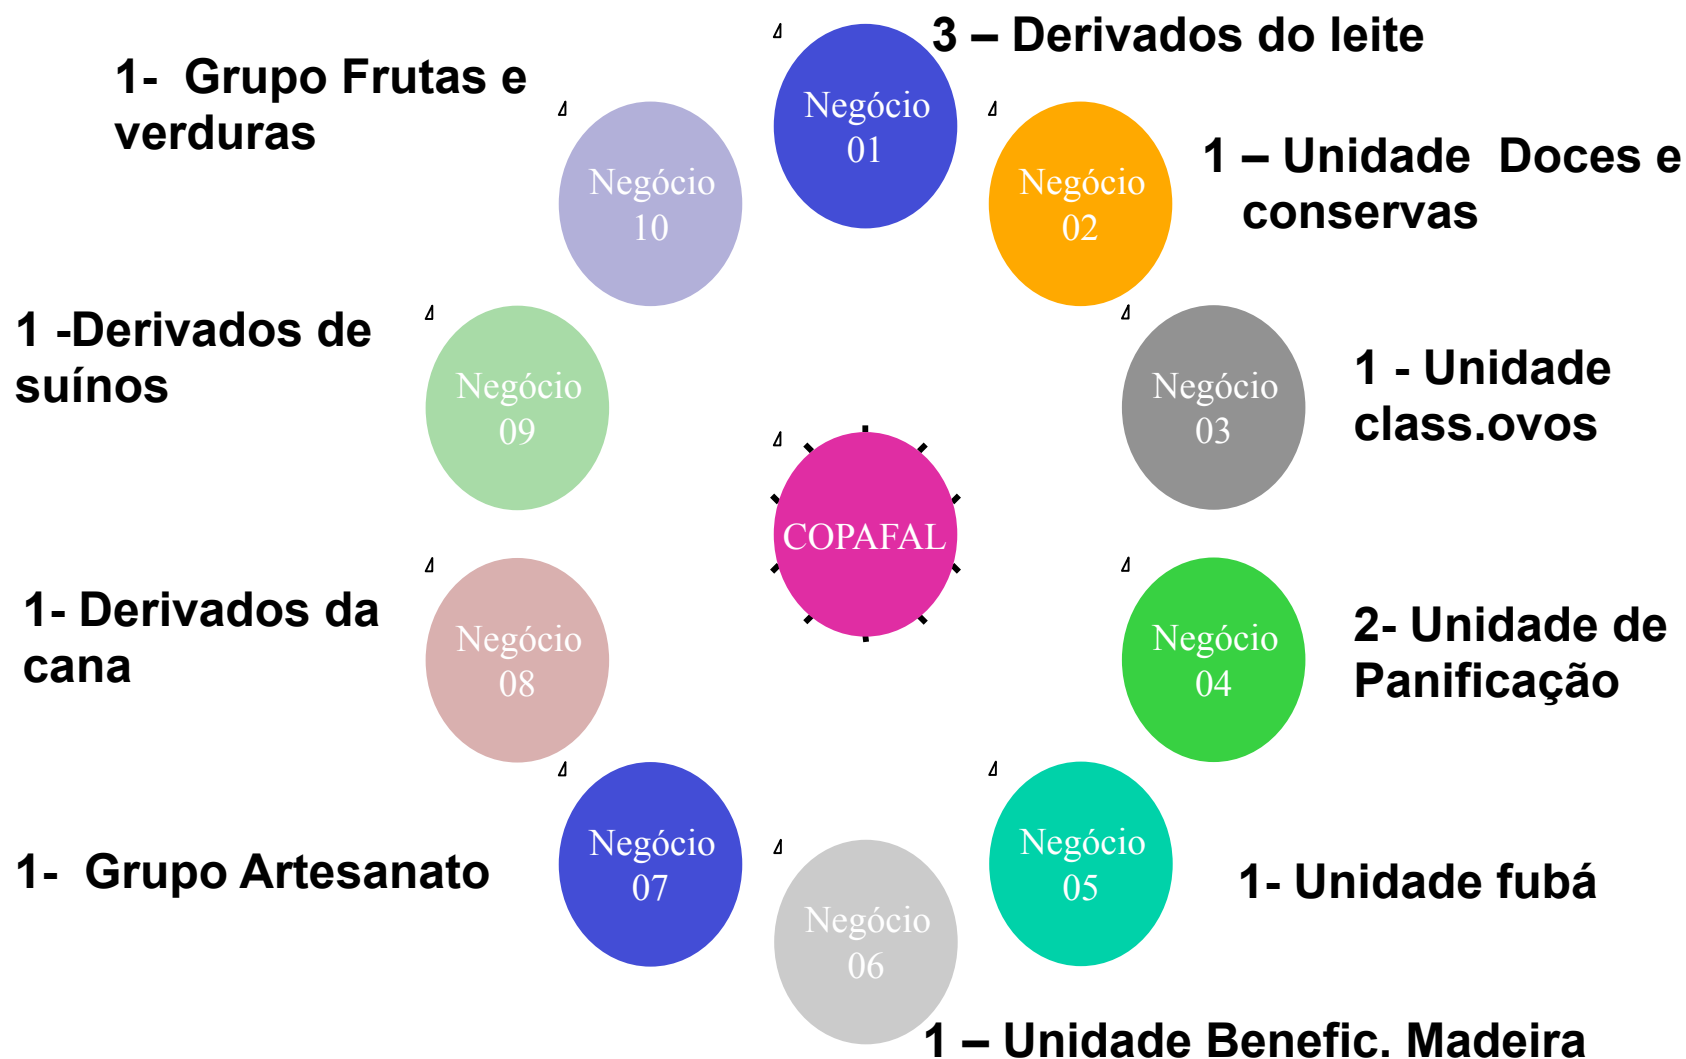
3 – Derivados do leite

1- Grupo Frutas e verduras

Negócio 01

Negócio 10

Negócio 02

1 – Unidade Doces e conservas

1 -Derivados de suínos

Negócio 09

Negócio 03

1 - Unidade class.ovos

COPAFAL

1- Derivados da cana

Negócio 08

Negócio 04

2- Unidade de Panificação

Negócio 07

Negócio 05

1- Grupo Artesanato

1- Unidade fubá

Negócio 06

1 – Unidade Benefic. Madeira